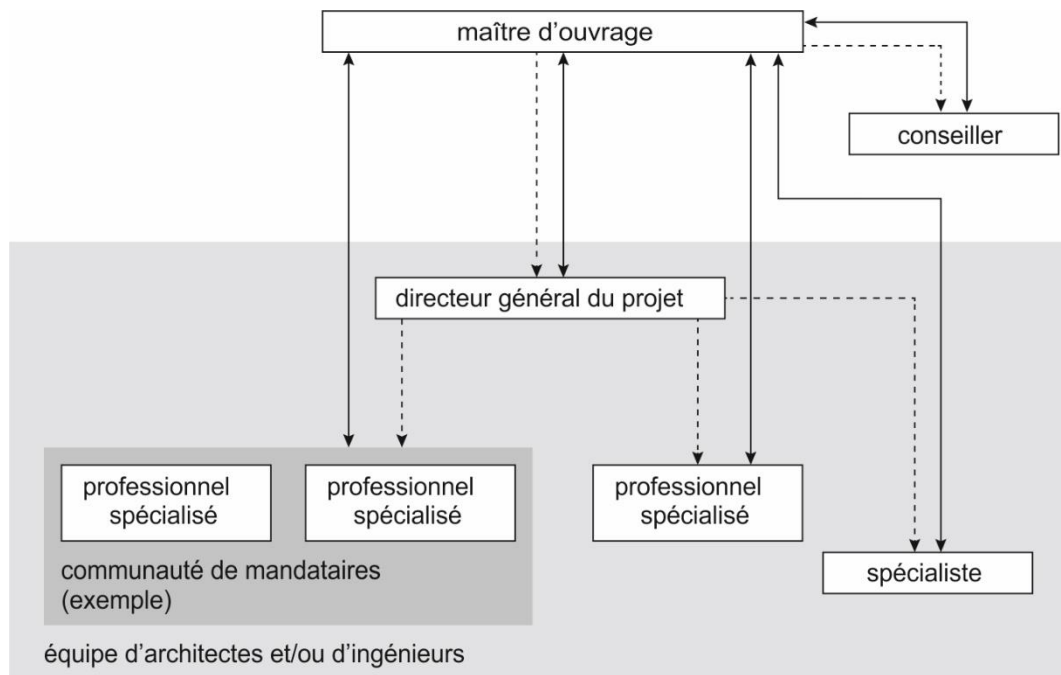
maître d'ouvrage

conseiller

directeur général du projet

professionnel spécialisé

professionnel spécialisé

communauté de mandataires (exemple)

professionnel spécialisé

spécialiste

équipe d'architectes et/ou d'ingénieurs